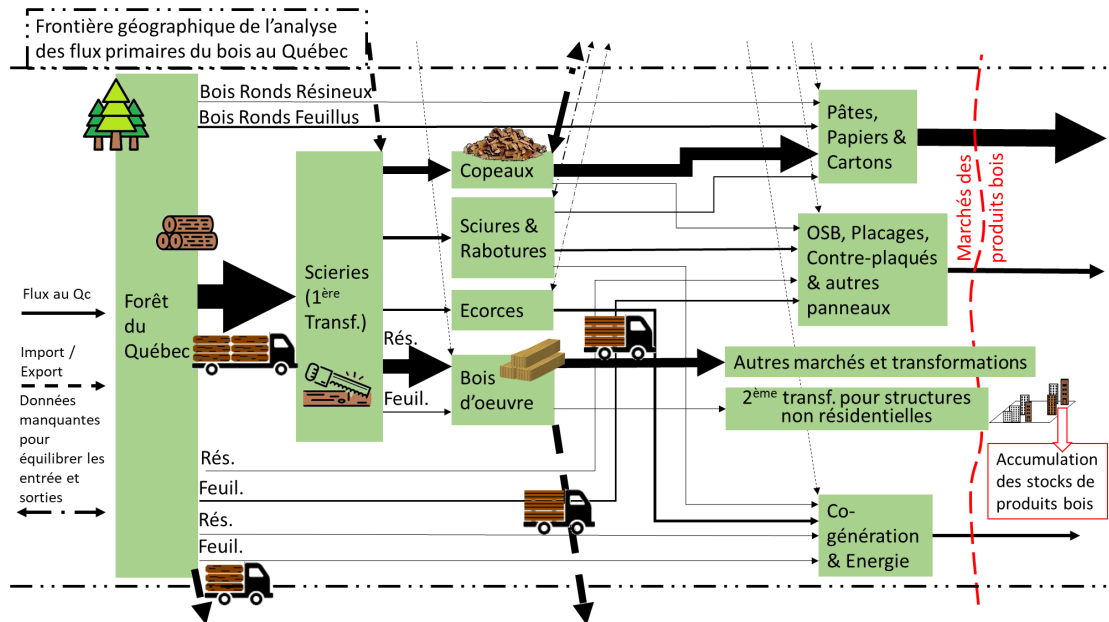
Frontière géographique de l'analyse des flux primaires du bois au Québec

Bois Ronds Résineux
Bois Ronds Feuillus

Pâtes, Papiers & Cartons

Marchés des produits bois

Copeaux

Sciures & Rabotures

OSB, Placages, Contre-plaqués & autres panneaux

Scieries ($1^{ère}$ Transf.)

Ecorces

Forêt du Québec

Flux au Qc

Import / Export

Données manquantes pour équilibrer les entrée et sorties

Rés.

Feuil.

Bois d'oeuvre

Autres marchés et transformations

$2^{ème}$ transf. pour structures non résidentielles

Accumulation des stocks de produits bois

Rés.
Feuil.
Rés.
Feuil.

Co-génération & Energie